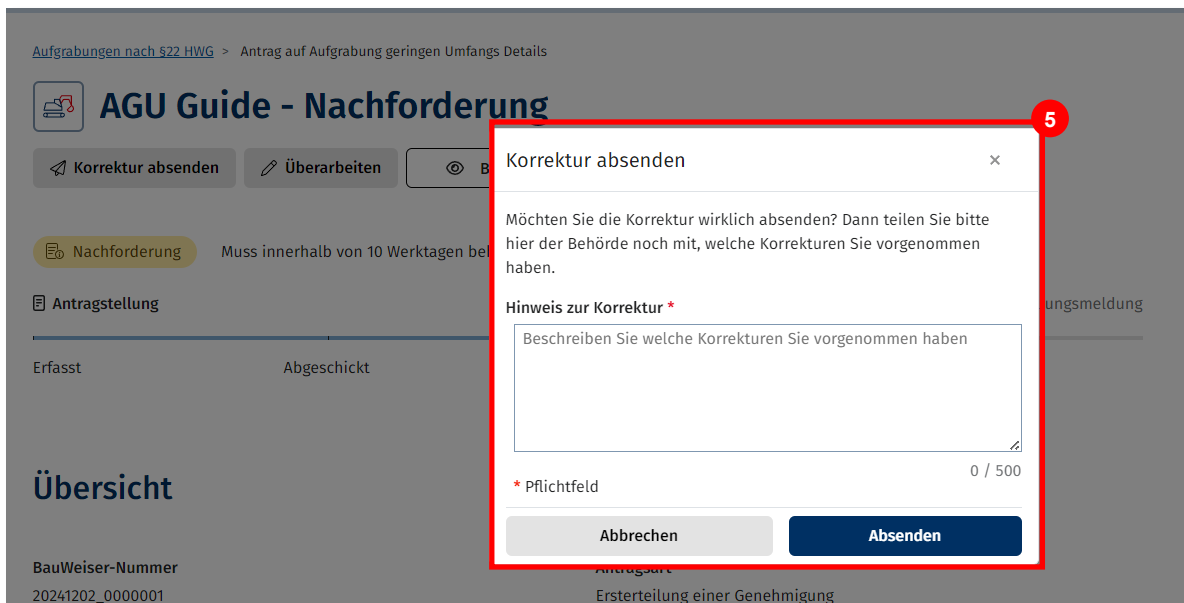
Aufgrabungen nach §22 HWG > Antrag auf Aufgrabung geringen Umfangs Details

AGU Guide - Nachforderung

Korrektur absenden Überarbeiten B

Nachforderung Muss innerhalb von 10 Werktagen bei

Antragstellung

ungsmeldung

Erfasst Abgeschickt

Übersicht

BauWeiser-Nummer
20241202_0000001

Antragsart
Ersterteilung einer Genehmigung

5

Korrektur absenden ×

Möchten Sie die Korrektur wirklich absenden? Dann teilen Sie bitte hier der Behörde noch mit, welche Korrekturen Sie vorgenommen haben.

Hinweis zur Korrektur *

Beschreiben Sie welche Korrekturen Sie vorgenommen haben

0 / 500

* Pflichtfeld

Abbrechen Absenden